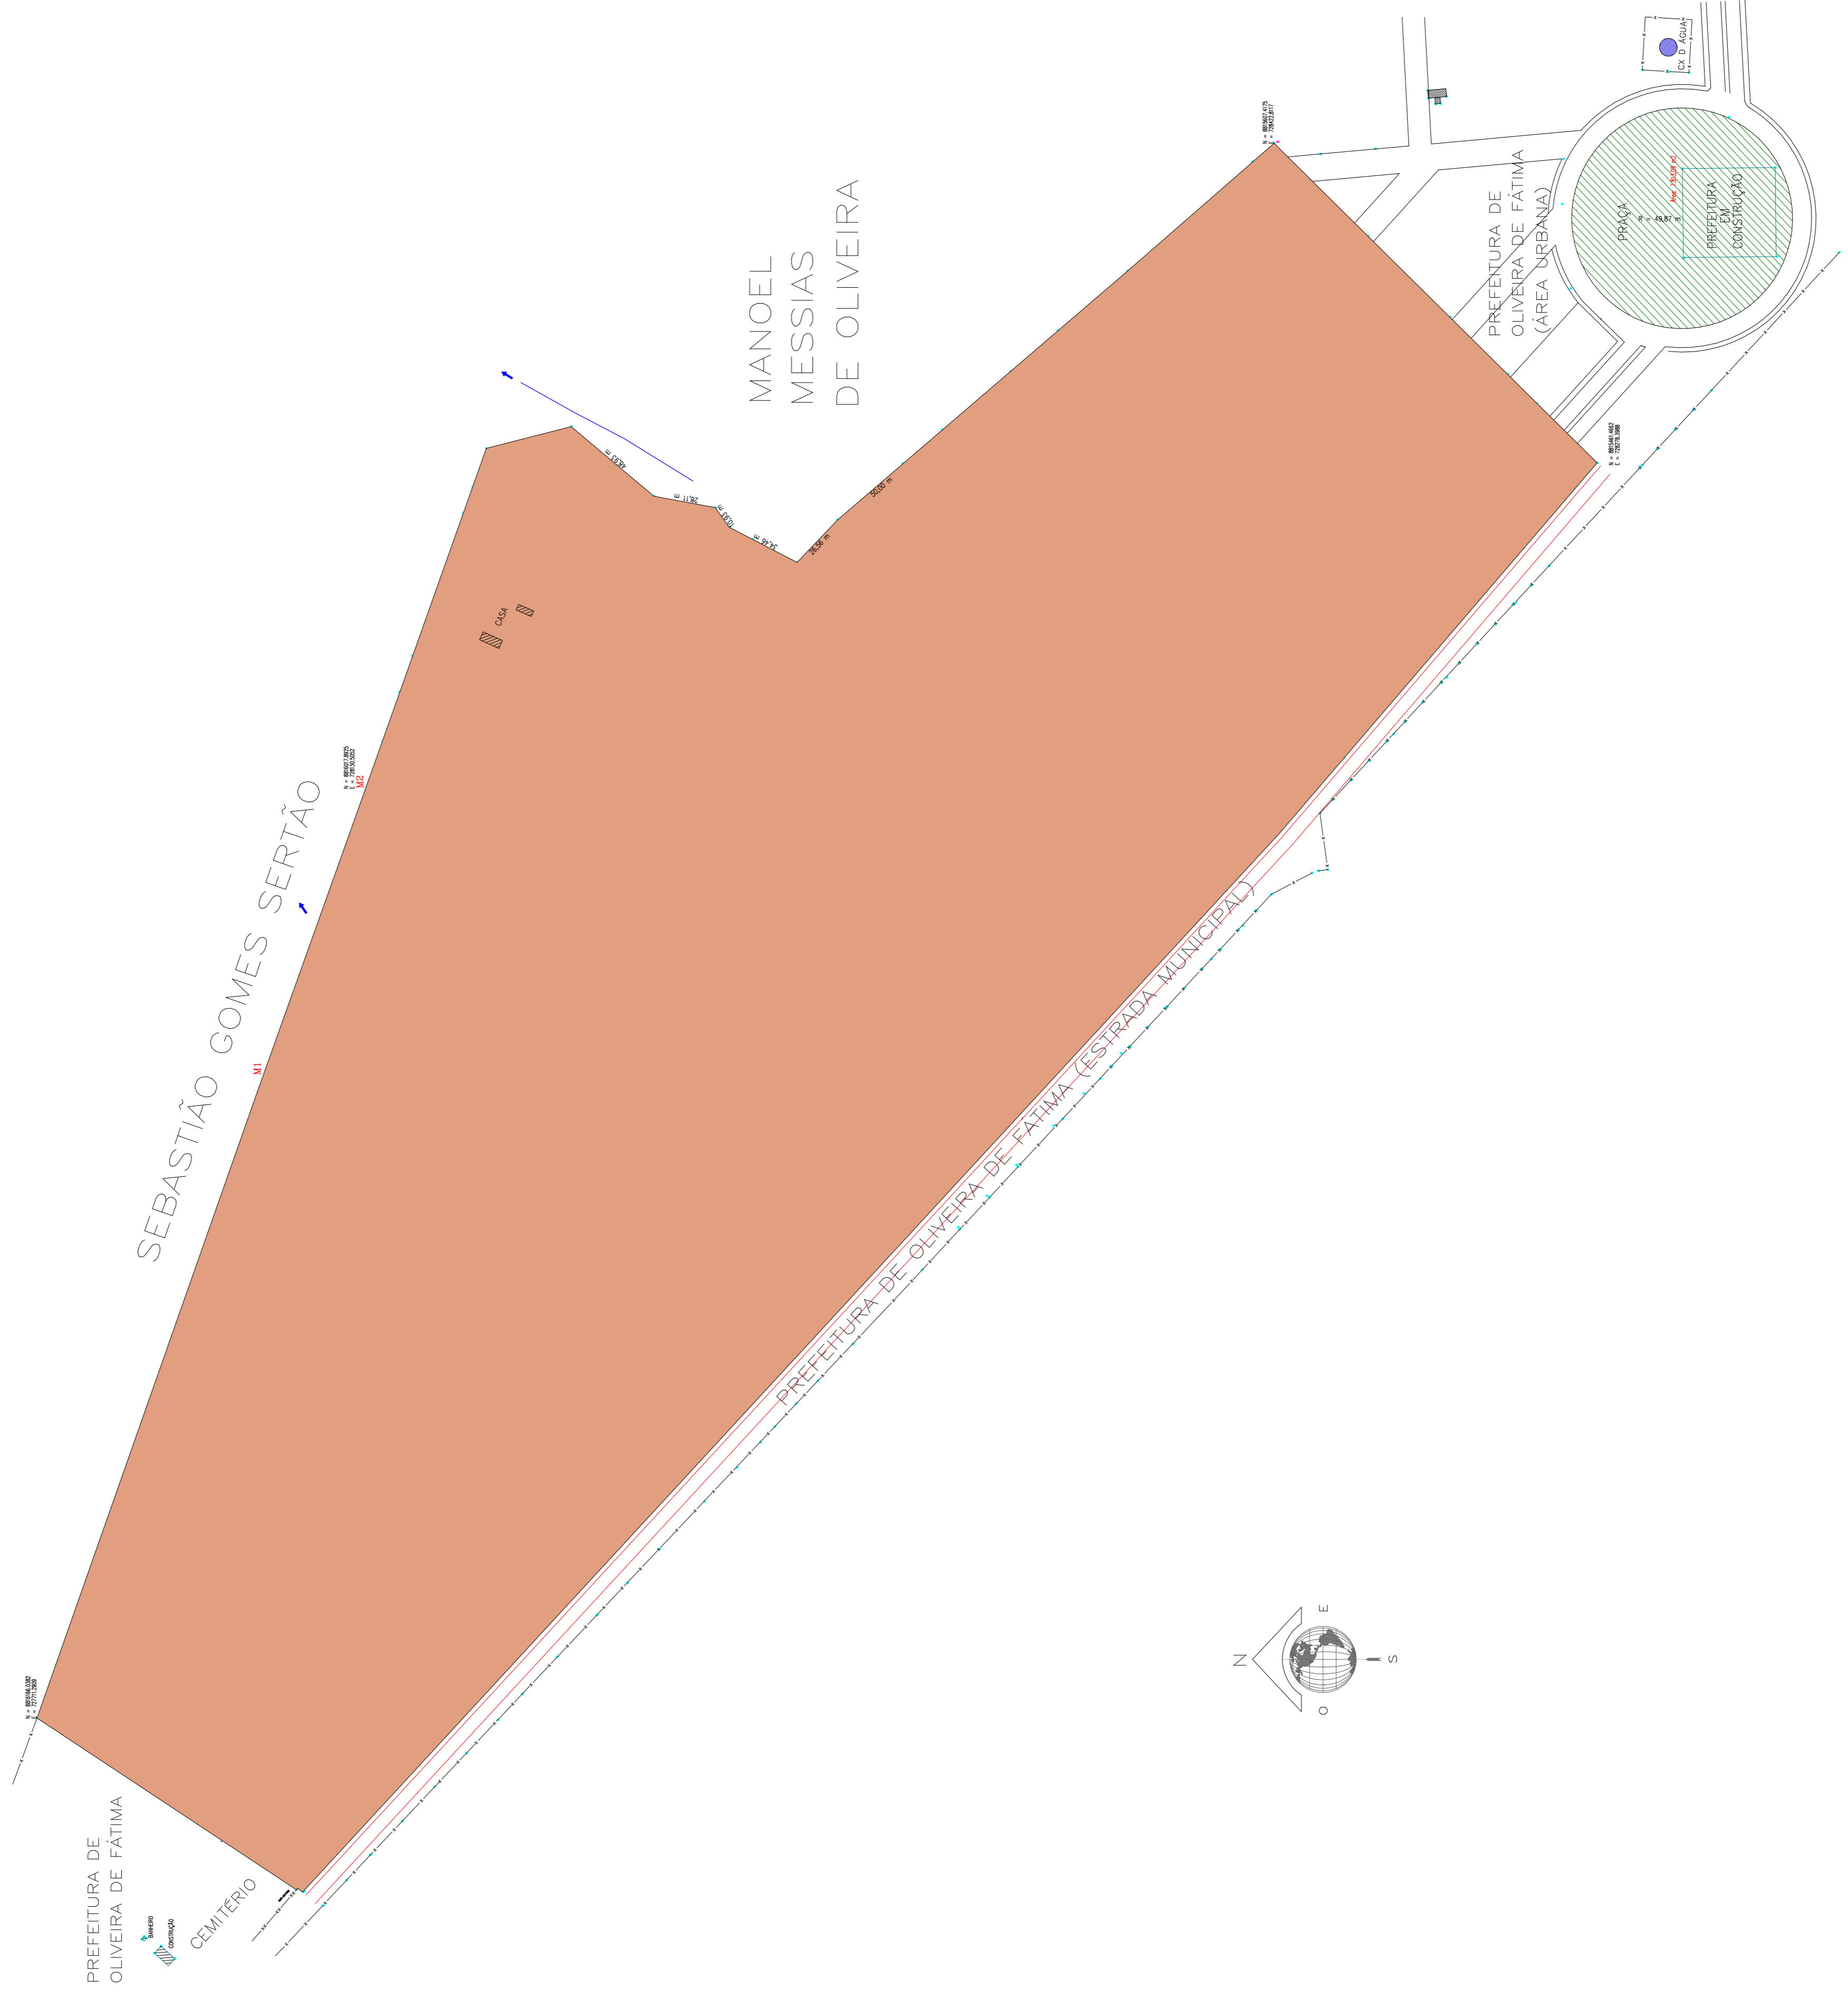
CX. D' ÁGUA

N = 8853607.4175
E = 726423.8017

PREFEITURA DE OLIVEIRA DE FÁTIMA (ÁREA URBANA)

PRAÇA

R = 49,87 m

Área: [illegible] m2

PREFEITURA EM CONSTRUÇÃO

MANOEL MESSIAS DE OLIVEIRA

46,93 m

28,11 m

10,93 m

34,46 m

26,56 m

50,00 m

N = 8853481.4683
E = 726276.3998

CASA

N = 8853637.8925
E = 726130.5052
M2

SEBASTIÃO GOMES SERTÃO

M1

PREFEITURA DE OLIVEIRA DE FÁTIMA (ESTRADA MUNICIPAL)

N = 8853046.0382
E = 727711.2800

N
E
S
O

PREFEITURA DE OLIVEIRA DE FÁTIMA

BANHEIRO

CONSTRUÇÃO

CEMITÉRIO